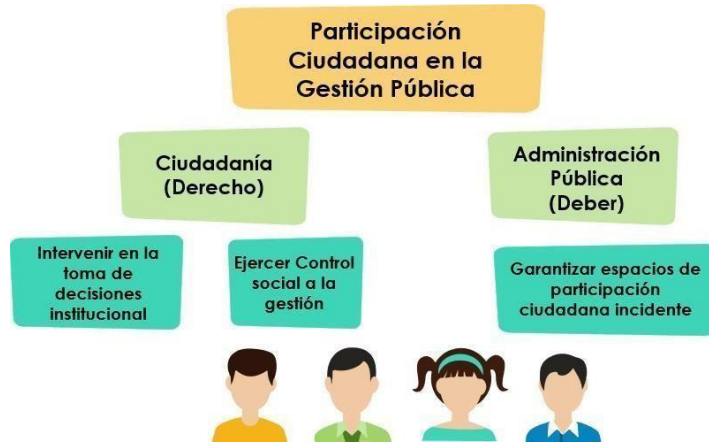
Participación Ciudadana en la Gestión Pública

Ciudadanía (Derecho)

Administración Pública (Deber)

Intervenir en la toma de decisiones institucional

Ejercer Control social a la gestión

Garantizar espacios de participación ciudadana incidente